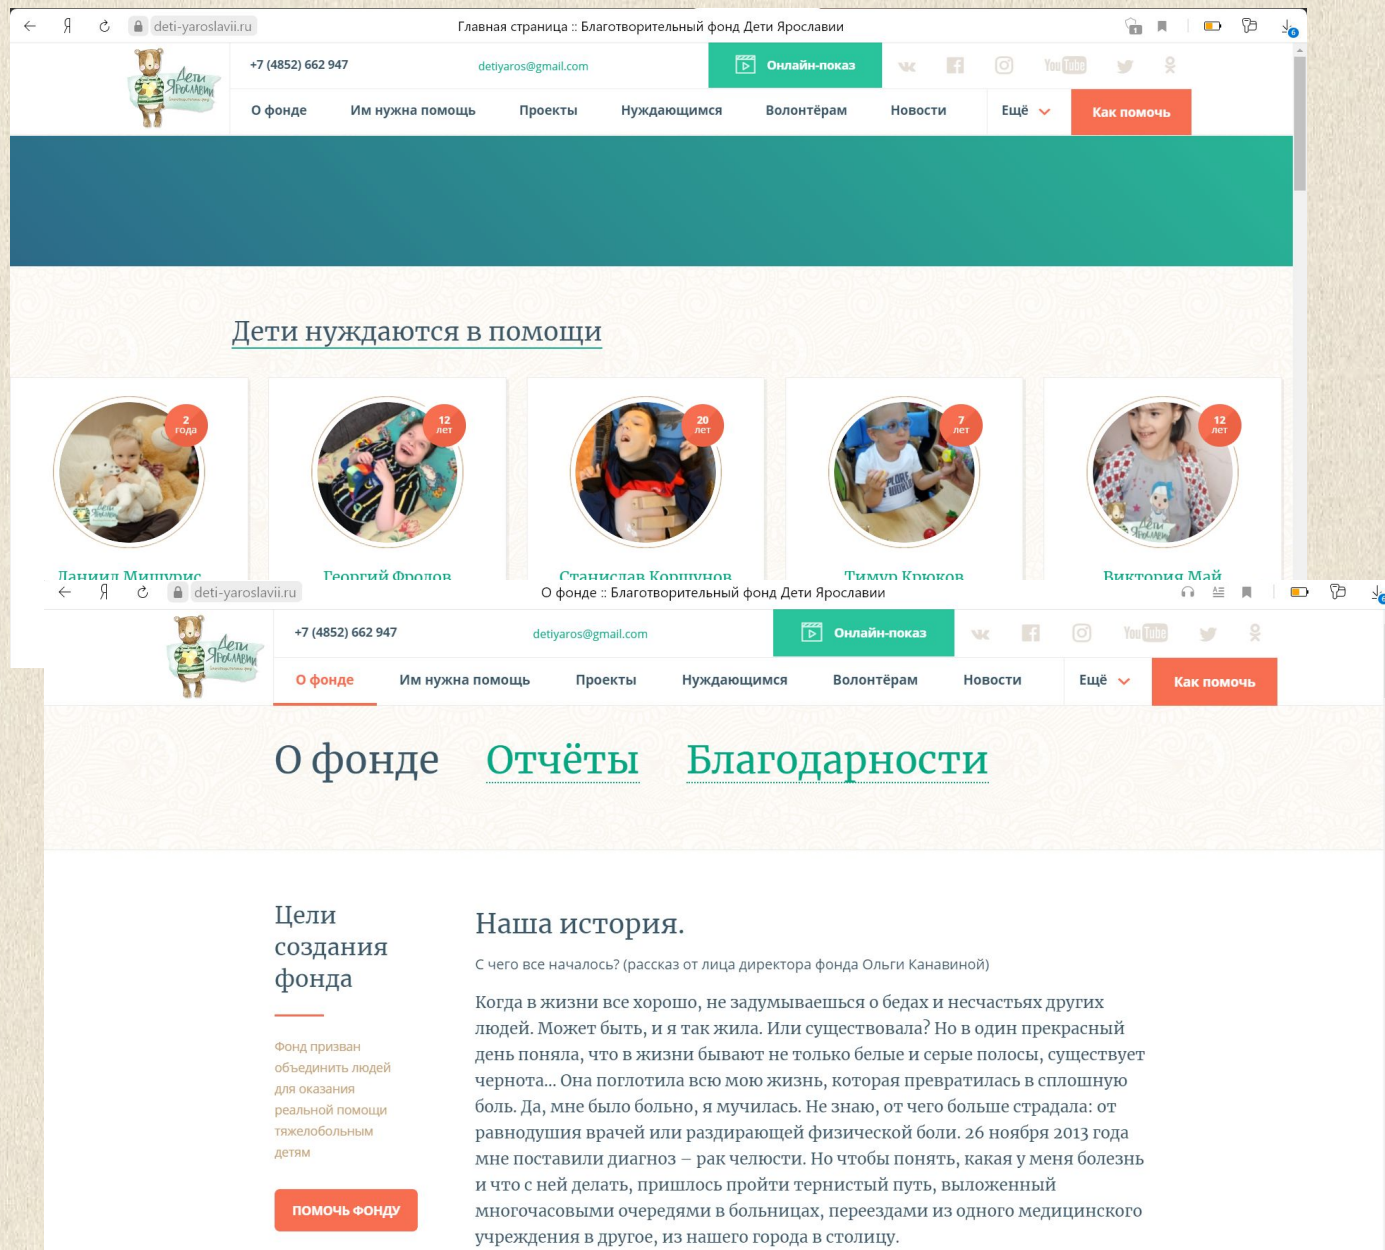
Я deti-yaroslavii.ru Главная страница :: Благотворительный фонд Дети Ярославии

Дети Ярославии

+7 (4852) 662 947 detiyaros@gmail.com Онлайн-показ

You Tube

О фонде Им нужна помощь Проекты Нуждающимся Волонтёрам Новости Ещё Как помочь

Дети нуждаются в помощи

2 года

12 лет

20 лет

7 лет

12 лет

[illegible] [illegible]

Георгий Фролов

Станислав Коршунов

Тимур Крюков

Виктория Май

Я deti-yaroslavii.ru О фонде :: Благотворительный фонд Дети Ярославии

Дети Ярославии

+7 (4852) 662 947 detiyaros@gmail.com Онлайн-показ

You Tube

О фонде Им нужна помощь Проекты Нуждающимся Волонтёрам Новости Ещё Как помочь

О фонде Отчёты Благодарности

Цели создания фонда

Фонд призван объединить людей для оказания реальной помощи тяжелобольным детям

ПОМОЧЬ ФОНДУ

Наша история.

С чего все началось? (рассказ от лица директора фонда Ольги Канавиной)

Когда в жизни все хорошо, не задумываешься о бедах и несчастьях других людей. Может быть, и я так жила. Или существовала? Но в один прекрасный день поняла, что в жизни бывают не только белые и серые полосы, существует чернота... Она поглотила всю мою жизнь, которая превратилась в сплошную боль. Да, мне было больно, я мучилась. Не знаю, от чего больше страдала: от равнодушия врачей или раздирающей физической боли. 26 ноября 2013 года мне поставили диагноз – рак челюсти. Но чтобы понять, какая у меня болезнь и что с ней делать, пришлось пройти тернистый путь, выложенный многочасовыми очередями в больницах, переездами из одного медицинского учреждения в другое, из нашего города в столицу.